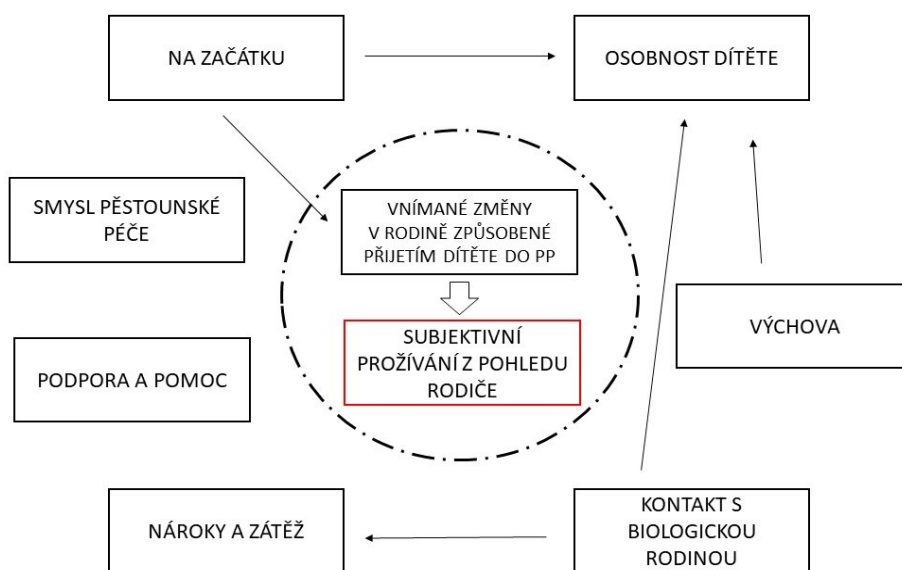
NA ZAČÁTKU

OSOBNOST DÍTĚTE

SMYSL PĚSTOUNSKÉ PÉČE

VNÍMANÉ ZMĚNY V RODINĚ ZPŮSOBENÉ PŘIJETÍM DÍTĚTE DO PP

SUBJEKTIVNÍ PROŽÍVÁNÍ Z POHLEDU RODIČE

VÝCHOVA

PODPORA A POMOC

NÁROKY A ZÁTĚŽ

KONTAKT S BIOLOGICKOU RODINOU